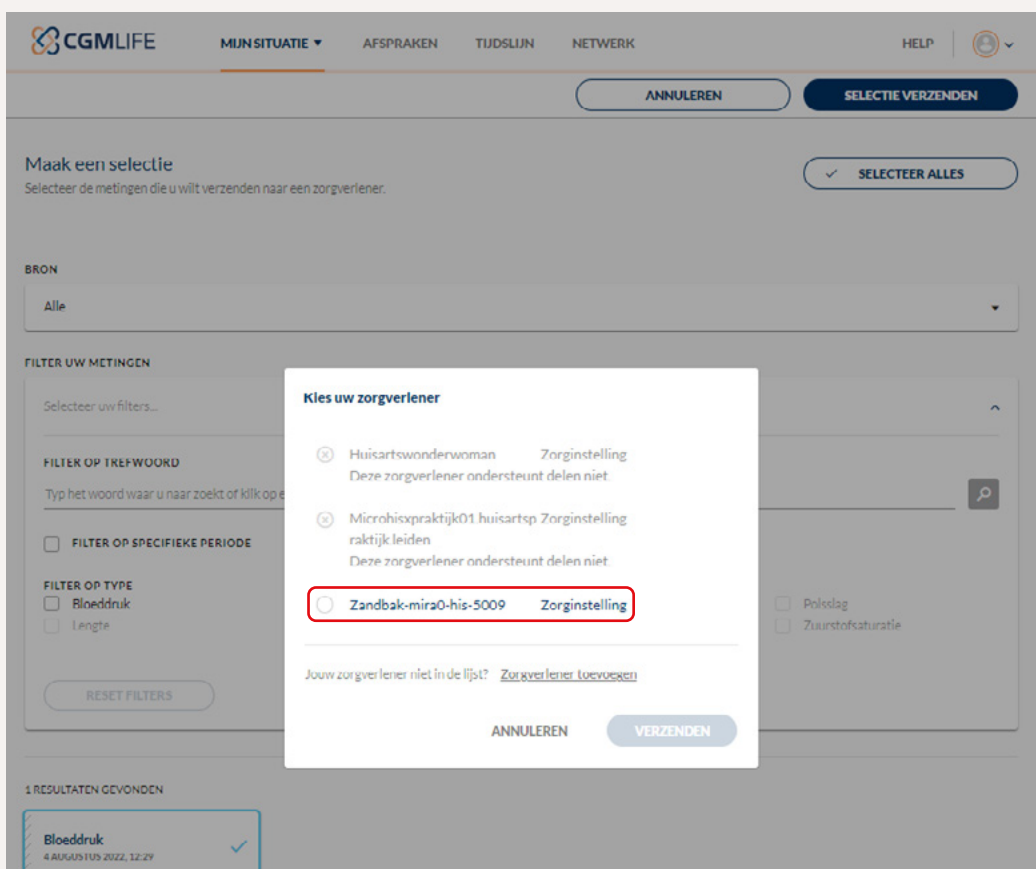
CGMLIFE MIJN SITUATIE ▾ AFSPRAKEN TIJDSLIJN NETWERK HELP

ANNULEREN SELECTIE VERZENDEN

Maak een selectie
Selecteer de metingen die u wilt verzenden naar een zorgverlener.

SELECTEER ALLES

BRON
Alle

FILTER UW METINGEN
Selecteer uw filters...

FILTER OP TREFWOORD
Typ het woord waar u naar zoekt of klik op e

FILTER OP SPECIFIEKE PERIODE

FILTER OP TYPE
Bloeddruk
Lengte
Polsslag
Zuurstofsaturatie

RESET FILTERS

1 RESULTATEN GEVONDEN

Bloeddruk
4 AUGUSTUS 2022, 12:29

Kies uw zorgverlener

Huisartswonderwoman Zorginstelling
Deze zorgverlener ondersteunt delen niet.

Microhisxpraktijk01 huisartsp Zorginstelling raktijk leiden
Deze zorgverlener ondersteunt delen niet.

Zandbak-mira0-his-5009 Zorginstelling

Jouw zorgverlener niet in de lijst? Zorgverlener toevoegen

ANNULEREN VERZENDEN